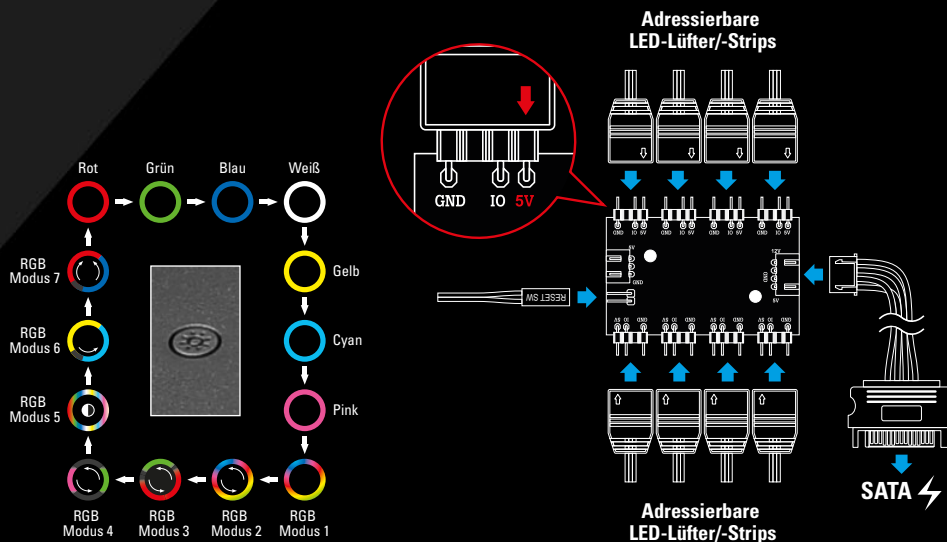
Adressierbare
LED-Lüfter/-Strips

GND IO 5V

Rot Grün Blau Weiß

RGB Modus 7

Gelb

RGB Modus 6

Cyan

RGB Modus 5

Pink

RGB Modus 4 RGB Modus 3 RGB Modus 2 RGB Modus 1

RESET SW

GND IO 5V GND IO 5V GND IO 5V GND IO 5V

5V IO GND

12V GND 5V

5V IO GND 5V IO GND 5V IO GND 5V IO GND

SATA

Adressierbare
LED-Lüfter/-Strips